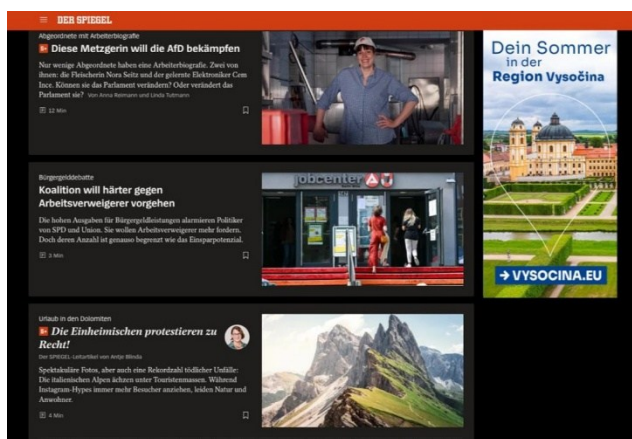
DER SPIEGEL

Abgeordnete mit Arbeiterbiografie

Diese Metzgerin will die AfD bekämpfen

Nur wenige Abgeordnete haben eine Arbeiterbiografie. Zwei von ihnen: die Fleischerin Nora Seitz und der gelernte Elektroniker Cem Ince. Können sie das Parlament verändern? Oder verändert das Parlament sie? Von Anna Reimann und Linda Tutmann

12 Min

Bürgergelddebatte

Koalition will härter gegen Arbeitsverweigerer vorgehen

Die hohen Ausgaben für Bürgergeldleistungen alarmieren Politiker von SPD und Union. Sie wollen Arbeitsverweigerer mehr fordern. Doch deren Anzahl ist genauso begrenzt wie das Einsparpotenzial.

3 Min

jobcenter

Urlaub in den Dolomiten

Die Einheimischen protestieren zu Recht!

Der SPIEGEL-Leitartikel von Antje Blinda

Spektakuläre Fotos, aber auch eine Rekordzahl tödlicher Unfälle: Die italienischen Alpen ächzen unter Touristenmassen. Während Instagram-Hypes immer mehr Besucher anziehen, leiden Natur und Anwohner.

4 Min

Dein Sommer in der Region Vysočina

→ VYSOCINA.EU